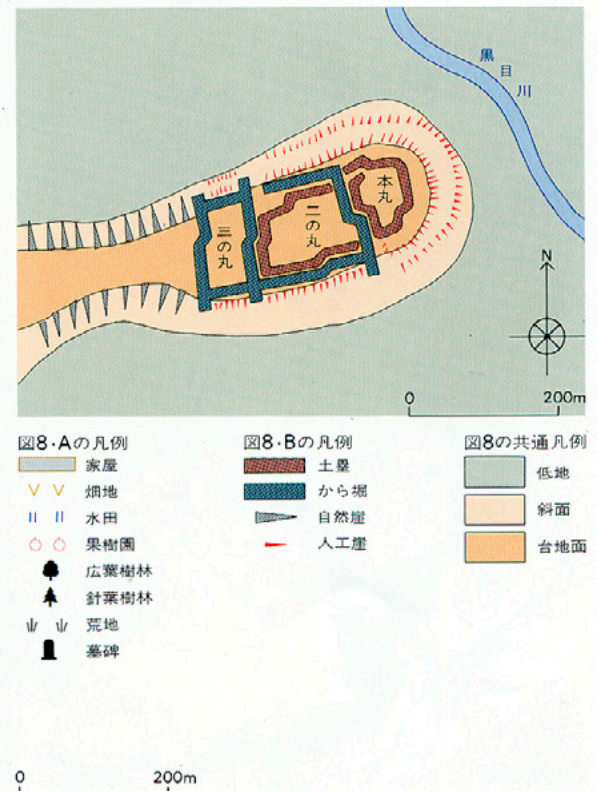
黒目川

本丸

二の丸

三の丸

N

0

200m

図8・Aの凡例

家屋

畑地

水田

果樹園

広葉樹林

針葉樹林

荒地

墓碑

図8・Bの凡例

土塁

から堀

自然崖

人工崖

図8の共通凡例

低地

斜面

台地面

0

200m